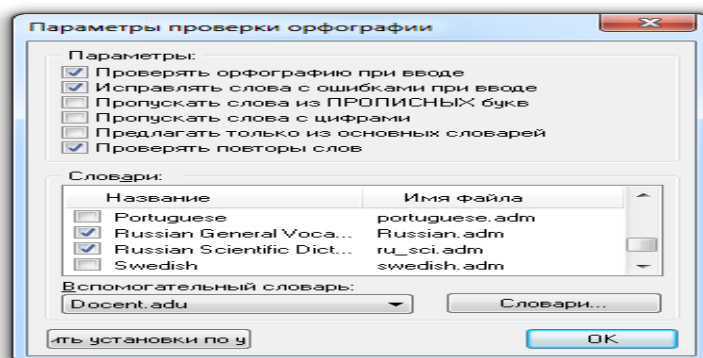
Параметры проверки орфографии

Параметры:
Проверять орфографию при вводе
Исправлять слова с ошибками при вводе
Пропускать слова из ПРОПИСНЫХ букв
Пропускать слова с цифрами
Предлагать только из основных словарей
Проверять повторы слов

Словари:

| Название | Имя файла |
|---|---|
| Portuguese | portuguese.adm |
| Russian General Voca... | Russian.adm |
| Russian Scientific Dict... | ru_sci.adm |
| Swedish | swedish.adm |

Вспомогательный словарь:
Docent.adu
Словари...
ить установки по у
OK